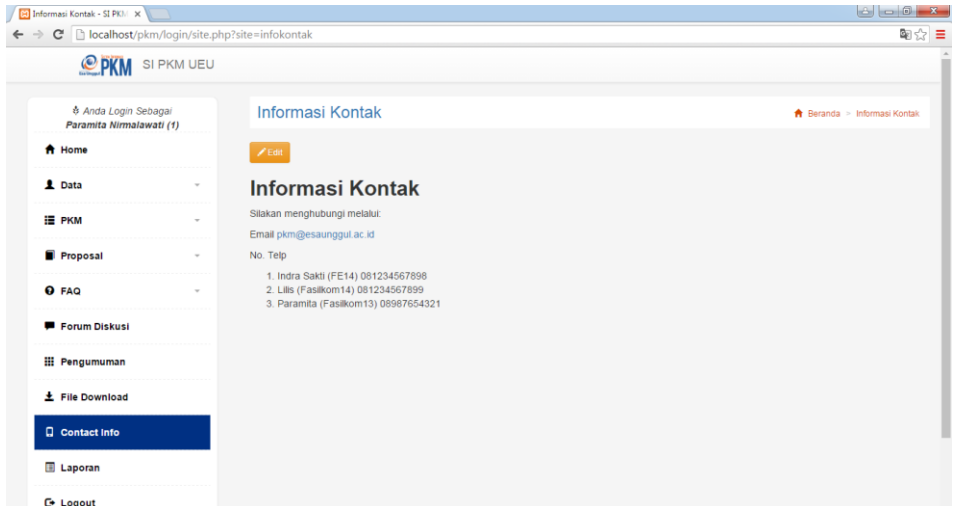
Informasi Kontak - SI PKM ×

localhost/pkm/login/site.php?site=infokontak

PKM SI PKM UEU

Anda Login Sebagai
Paramita Nirmalawati (1)

Home

Data

PKM

Proposal

FAQ

Forum Diskusi

Pengumuman

File Download

Contact Info

Laporan

Logout

Informasi Kontak

Beranda > Informasi Kontak

Edit

Informasi Kontak

Silakan menghubungi melalui:

Email pkm@esaunggul.ac.id

No. Telp

1. Indra Sakti (FE14) 081234567898
2. Lilis (Fasilkom14) 081234567899
3. Paramita (Fasilkom13) 08987654321